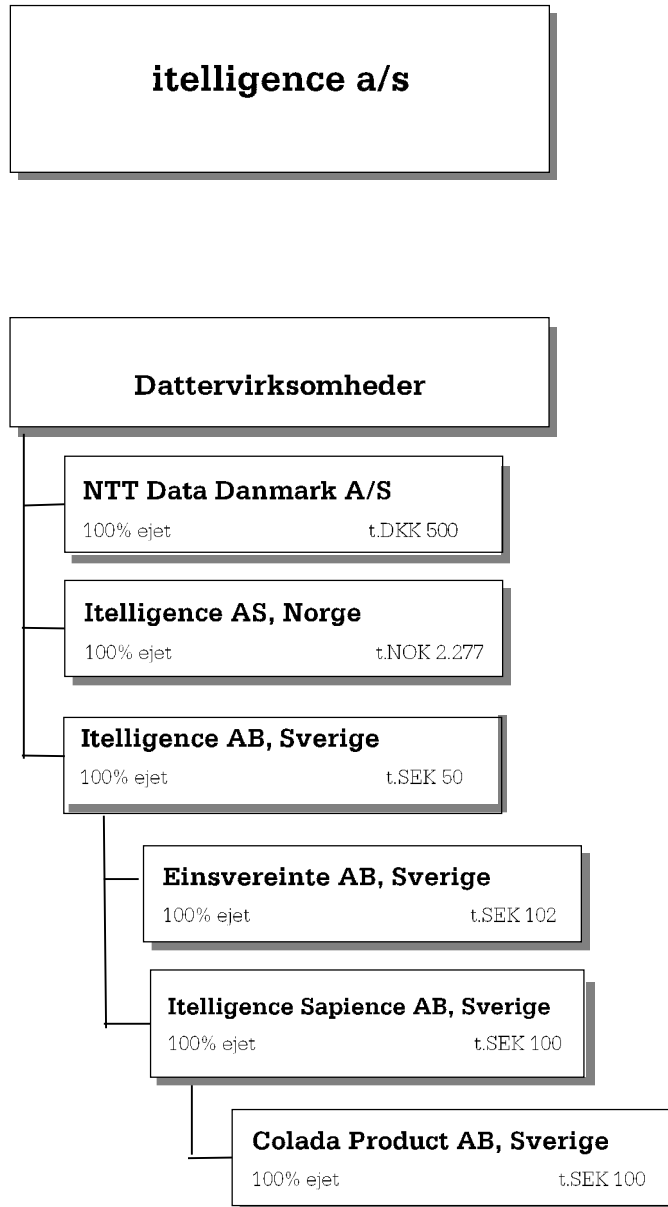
itelligence a/s

Dattervirksomheder

NTT Data Danmark A/S
100% ejet t.DKK 500

Itelligence AS, Norge
100% ejet t.NOK 2.277

Itelligence AB, Sverige
100% ejet t.SEK 50

Einsvereinte AB, Sverige
100% ejet t.SEK 102

Itelligence Sapience AB, Sverige
100% ejet t.SEK 100

Colada Product AB, Sverige
100% ejet t.SEK 100